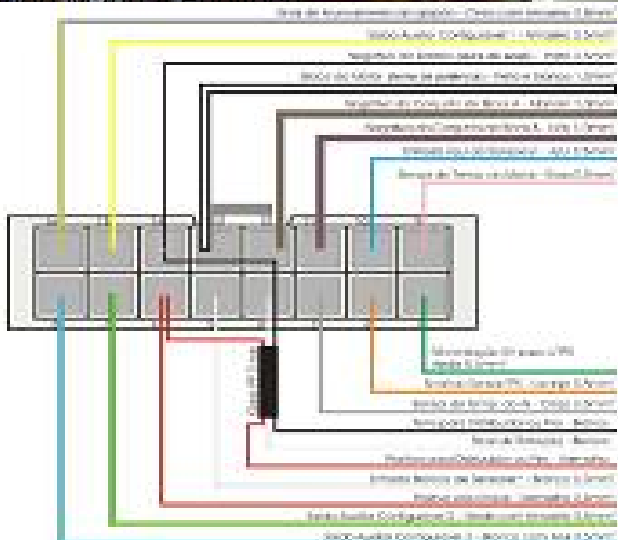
Sinal de funcionamento da ignição - Cinza com listrado 0,5mm²
Saída Auxiliar Configurável 1 - Amarelo 0,5mm²
Negativo de bobina para abrir a partida - Preto 0,5mm²
Bloco do Motor, aterra de potência - Preto e Branco 1,0mm²
Negativo do Conjunto do Bico A - Marrom 0,5mm²
Negativo do Conjunto de Bico B - Cinza 0,5mm²
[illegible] - Azul 0,5mm²
Sensor de Temp. do Motor - Rosa 0,5mm²
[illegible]
Alimentação do sensor TPS Verde 0,5mm²
Sinal do Sensor TPS - Laranja 0,5mm²
Sensor de Temp. do Ar - Cinza 0,5mm²
Negativo Distribuidor/Roda Fônica - Malha
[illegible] - Branco
Positivo para Distribuidor ou Roda - Vermelho
Entrada Bobina de Sensores - Branco 0,5mm²
Positivo Ignição - Vermelho 0,5mm²
Saída Auxiliar Configurável 2 - Verde com listrado 0,5mm²
Saída Auxiliar Configurável 3 - Branco com Azul 0,5mm²